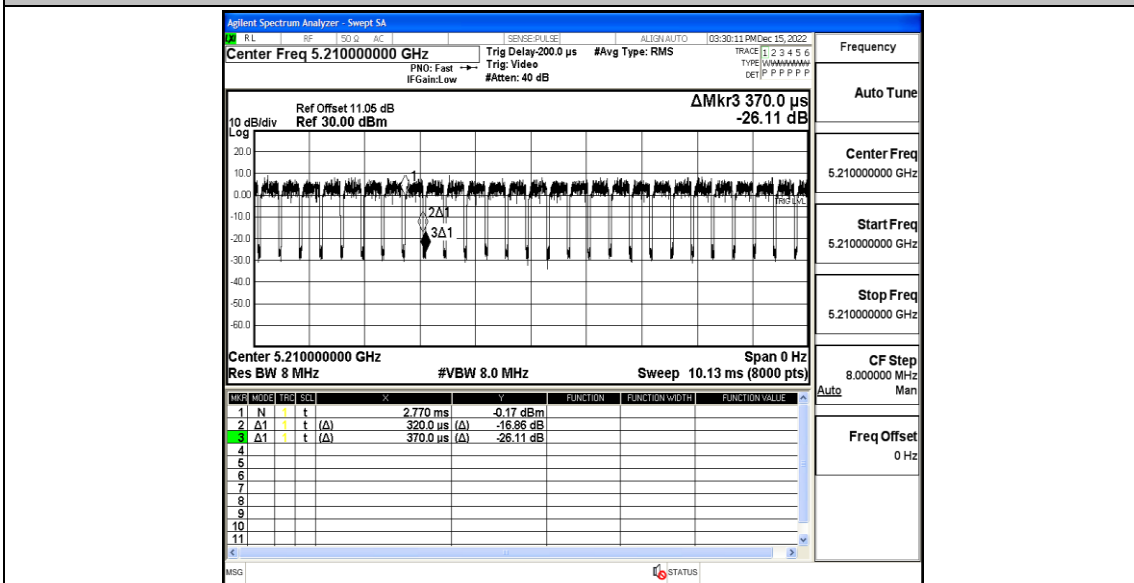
Agilent Spectrum Analyzer - Swept SA
RL RF 50 Ω AC SENSE:PULSE ALIGN AUTO 03:30:11 PM Dec 15, 2022
Center Freq 5.210000000 GHz
PNO: Fast IFGain:Low
Trig Delay-200.0 µs Trig: Video #Atten: 40 dB
#Avg Type: RMS
TRACE 1 2 3 4 5 6 TYPE WWWWWW DET P P P P P P
Frequency

Ref Offset 11.05 dB
10 dB/div Ref 30.00 dBm
Log
ΔMkr3 370.0 µs
-26.11 dB

Auto Tune

Center Freq
5.210000000 GHz

20.0
10.0
0.00
-10.0
-20.0
-30.0
-40.0
-50.0
-60.0
1
2Δ1
3Δ1
TRIG LVL

Start Freq
5.210000000 GHz

Stop Freq
5.210000000 GHz

Center 5.210000000 GHz
Res BW 8 MHz
#VBW 8.0 MHz
Span 0 Hz
Sweep 10.13 ms (8000 pts)

CF Step
8.000000 MHz
Auto Man

| MKR | MODE | TRC | SCL | X | Y | FUNCTION | FUNCTION WIDTH | FUNCTION VALUE |
|---|---|---|---|---|---|---|---|---|
| 1 | N | 1 | t | 2.770 ms | -0.17 dBm | | | |
| 2 | Δ1 | 1 | t (Δ) | 320.0 µs | (Δ) -16.86 dB | | | |
| 3 | Δ1 | 1 | t (Δ) | 370.0 µs | (Δ) -26.11 dB | | | |
| 4 | | | | | | | | |
| 5 | | | | | | | | |
| 6 | | | | | | | | |
| 7 | | | | | | | | |
| 8 | | | | | | | | |
| 9 | | | | | | | | |
| 10 | | | | | | | | |
| 11 | | | | | | | | |

Freq Offset
0 Hz

MSG
STATUS